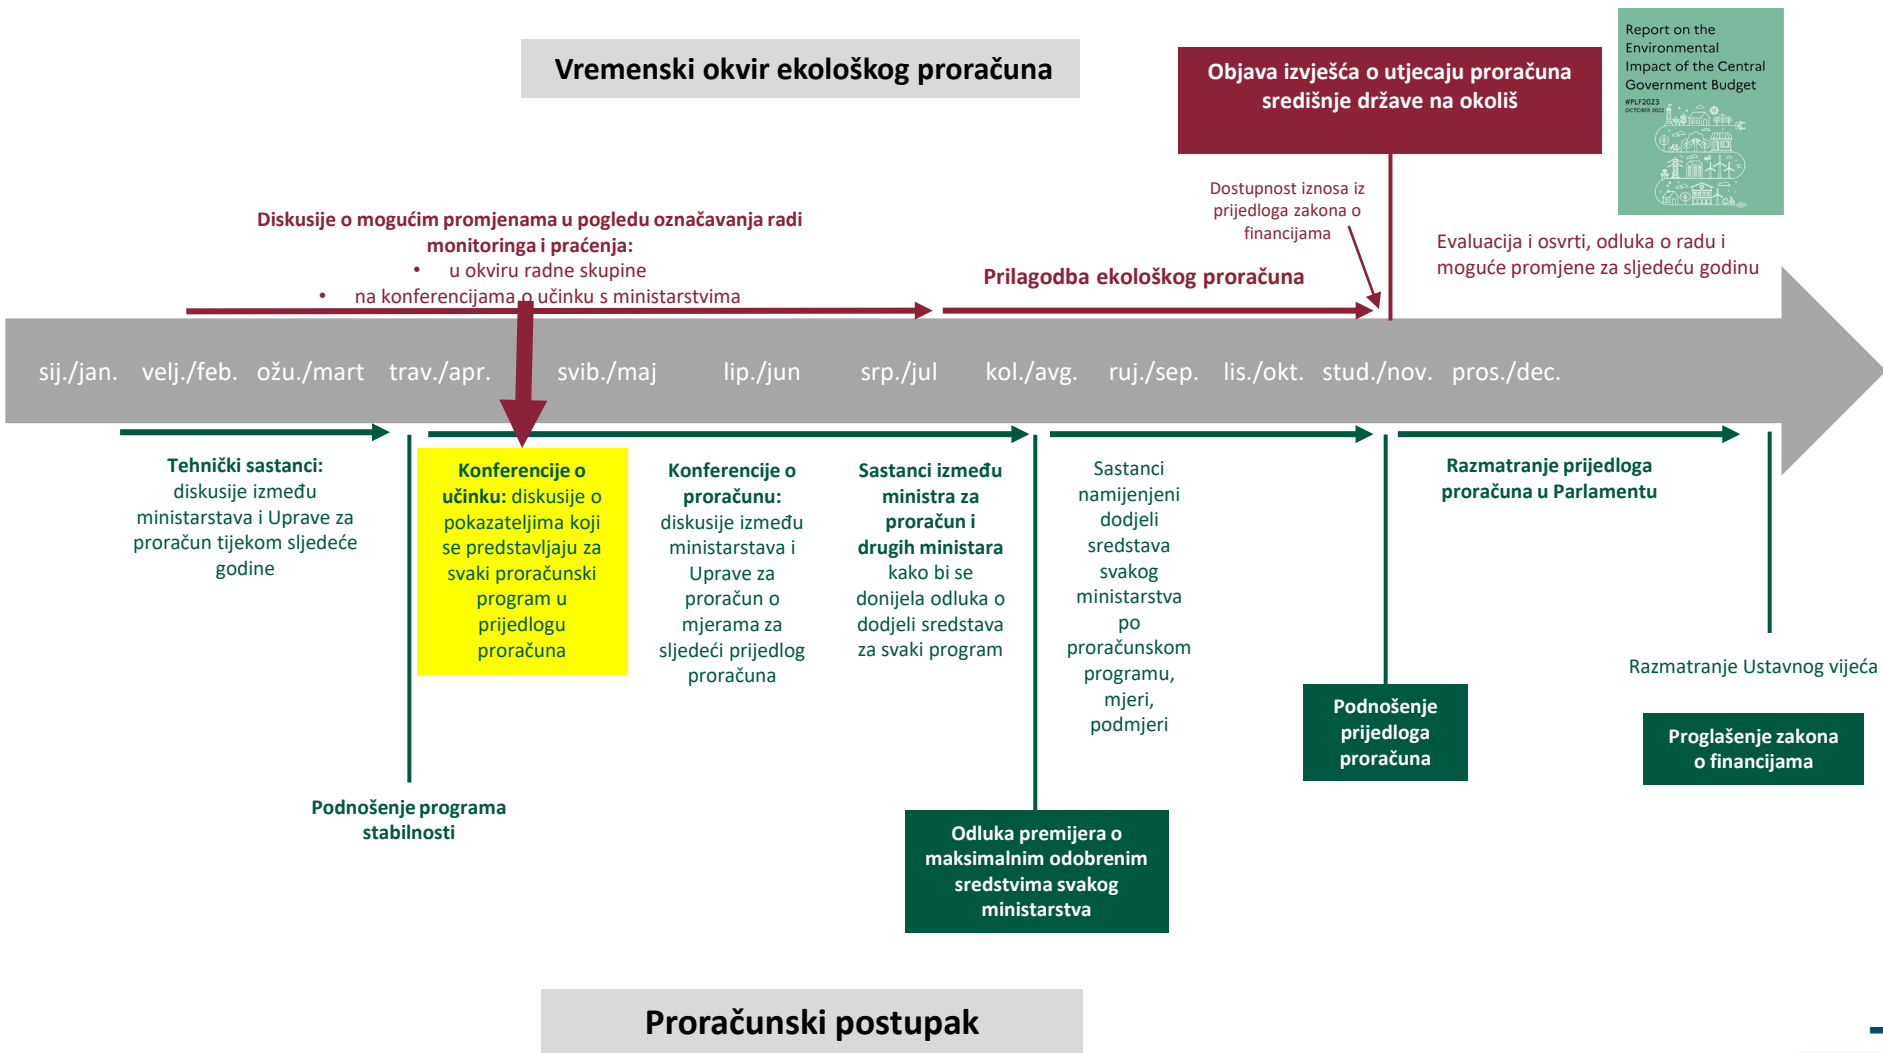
Vremenski okvir ekološkog proračuna

Objava izvješća o utjecaju proračuna središnje države na okoliš

Report on the Environmental Impact of the Central Government Budget
#PLF2023
OCTOBER 2022

Diskusije o mogućim promjenama u pogledu označavanja radi monitoringa i praćenja:
• u okviru radne skupine
• na konferencijama o učinku s ministarstvima

Dostupnost iznosa iz prijedloga zakona o financijama

Prilagodba ekološkog proračuna

Evaluacija i osvrti, odluka o radu i moguće promjene za sljedeću godinu

sij./jan. velj./feb. ožu./mart trav./apr. svib./maj lip./jun srp./jul kol./avg. ruj./sep. lis./okt. stud./nov. pros./dec.

Tehnički sastanci: diskusije između ministarstava i Uprave za proračun tijekom sljedeće godine

Konferencije o učinku: diskusije o pokazateljima koji se predstavljaju za svaki proračunski program u prijedlogu proračuna

Konferencije o proračunu: diskusije između ministarstava i Uprave za proračun o mjerama za sljedeći prijedlog proračuna

Sastanci između ministra za proračun i drugih ministara kako bi se donijela odluka o dodjeli sredstava za svaki program

Sastanci namijenjeni dodjeli sredstava svakog ministarstva po proračunskom programu, mjeri, podmjeri

Razmatranje prijedloga proračuna u Parlamentu

Razmatranje Ustavnog vijeća

Podnošenje programa stabilnosti

Odluka premijera o maksimalnim odobrenim sredstvima svakog ministarstva

Podnošenje prijedloga proračuna

Proglašenje zakona o financijama

Proračunski postupak